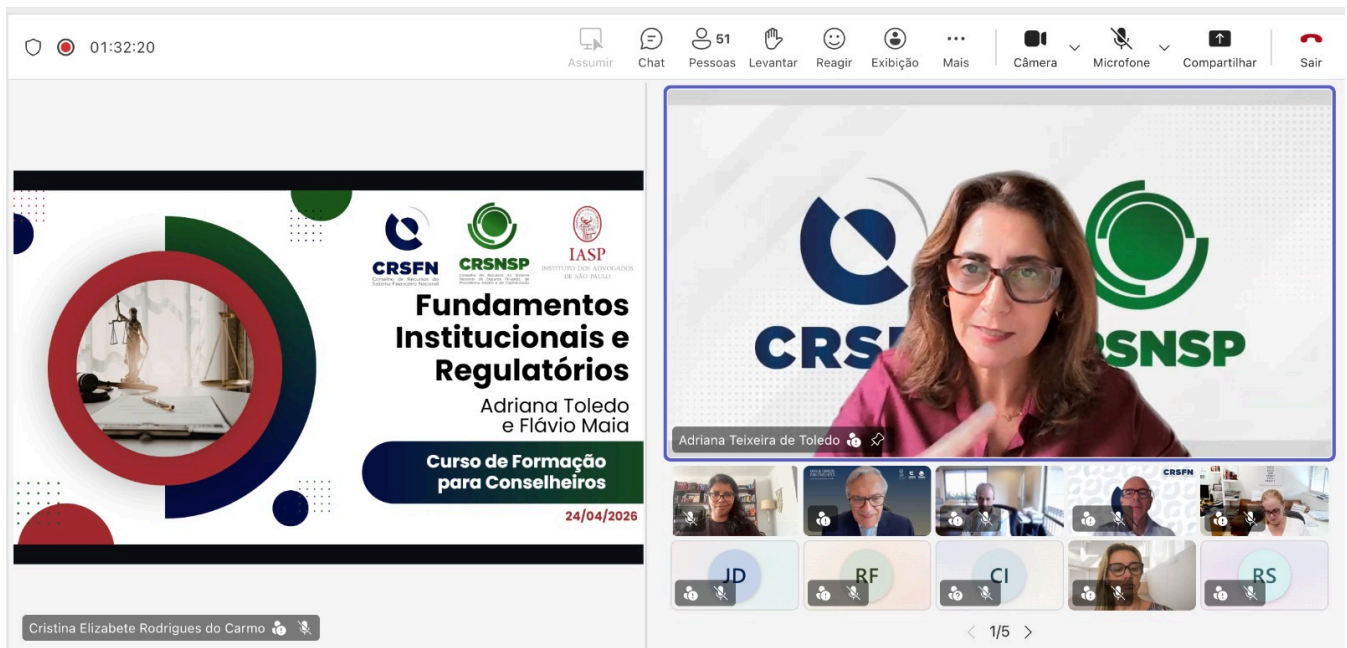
01:32:20

Assumir Chat 51 Pessoas Levantar Reagir Exibição Mais Câmera Microfone Compartilhar Sair

CRSFN Conselho de Recursos do Sistema Financeiro Nacional

CRSNSP Conselho de Recursos do Sistema Nacional de Seguros Privados, de Previdência Aberta e de Capitalização

IASP INSTITUTO DOS ADVOGADOS DE SÃO PAULO

Fundamentos Institucionais e Regulatórios

Adriana Toledo e Flávio Maia

Curso de Formação para Conselheiros

24/04/2026

CRSF

CRSNSP

Adriana Teixeira de Toledo

CRSFN

JD RF CI RS

1/5

Cristina Elizabete Rodrigues do Carmo